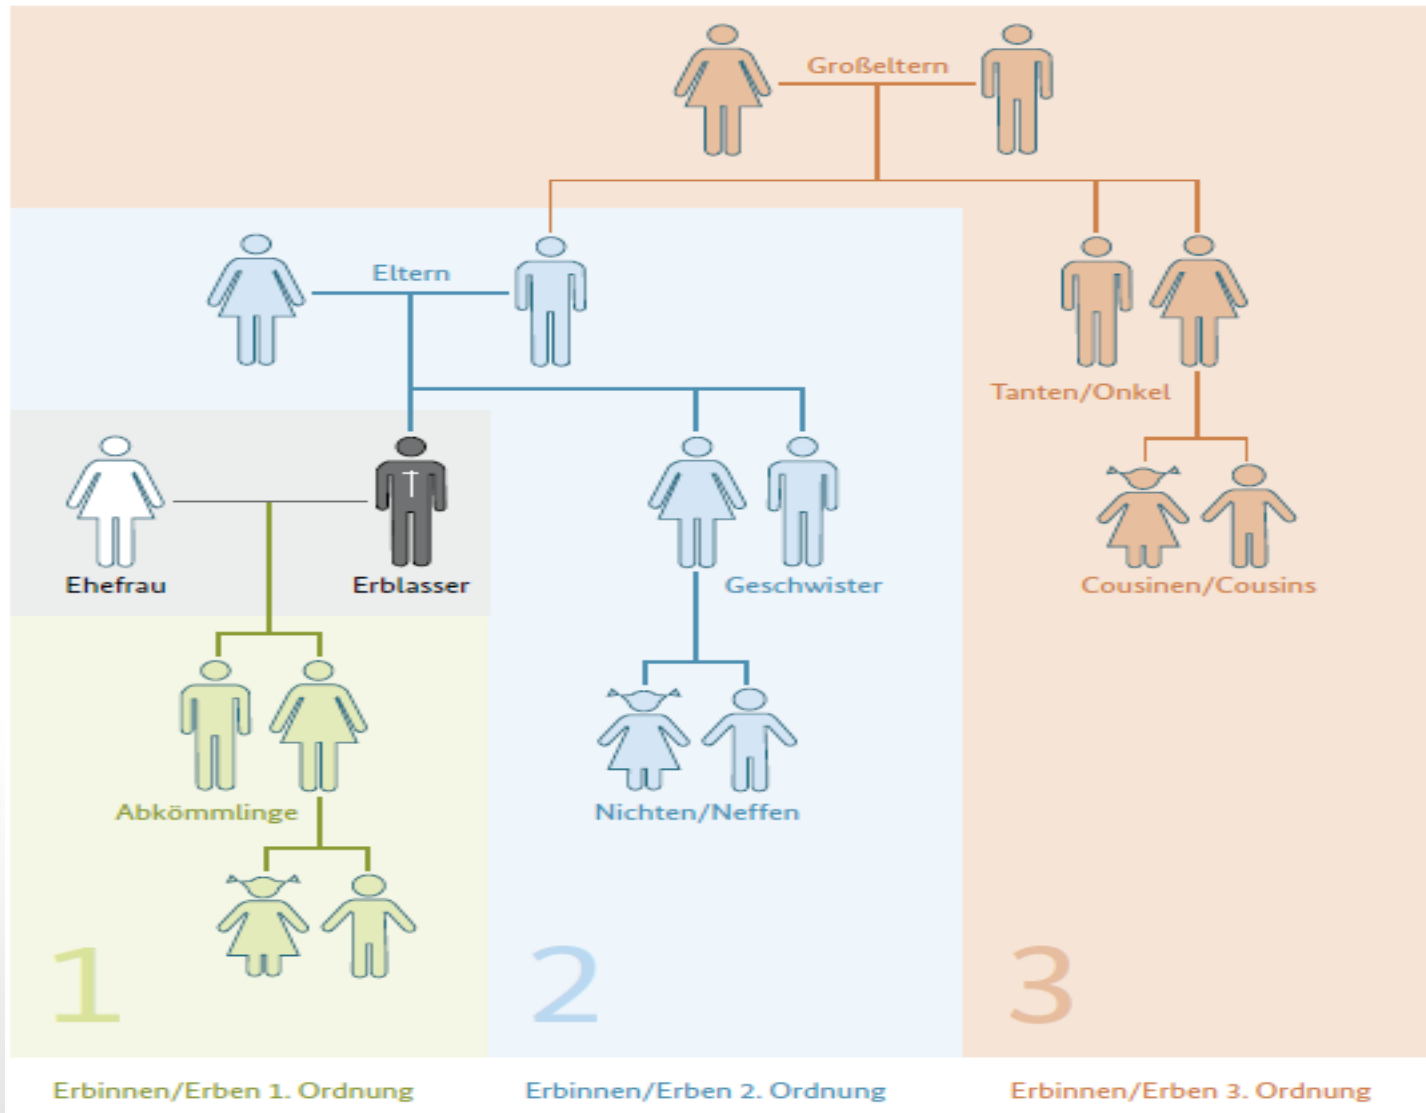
Großeltern

Eltern

Tanten/Onkel

Ehefrau

Erblasser

Geschwister

Cousinen/Cousins

Abkömmlinge

Nichten/Neffen

1

2

3

Erbinnen/Erben 1. Ordnung

Erbinnen/Erben 2. Ordnung

Erbinnen/Erben 3. Ordnung